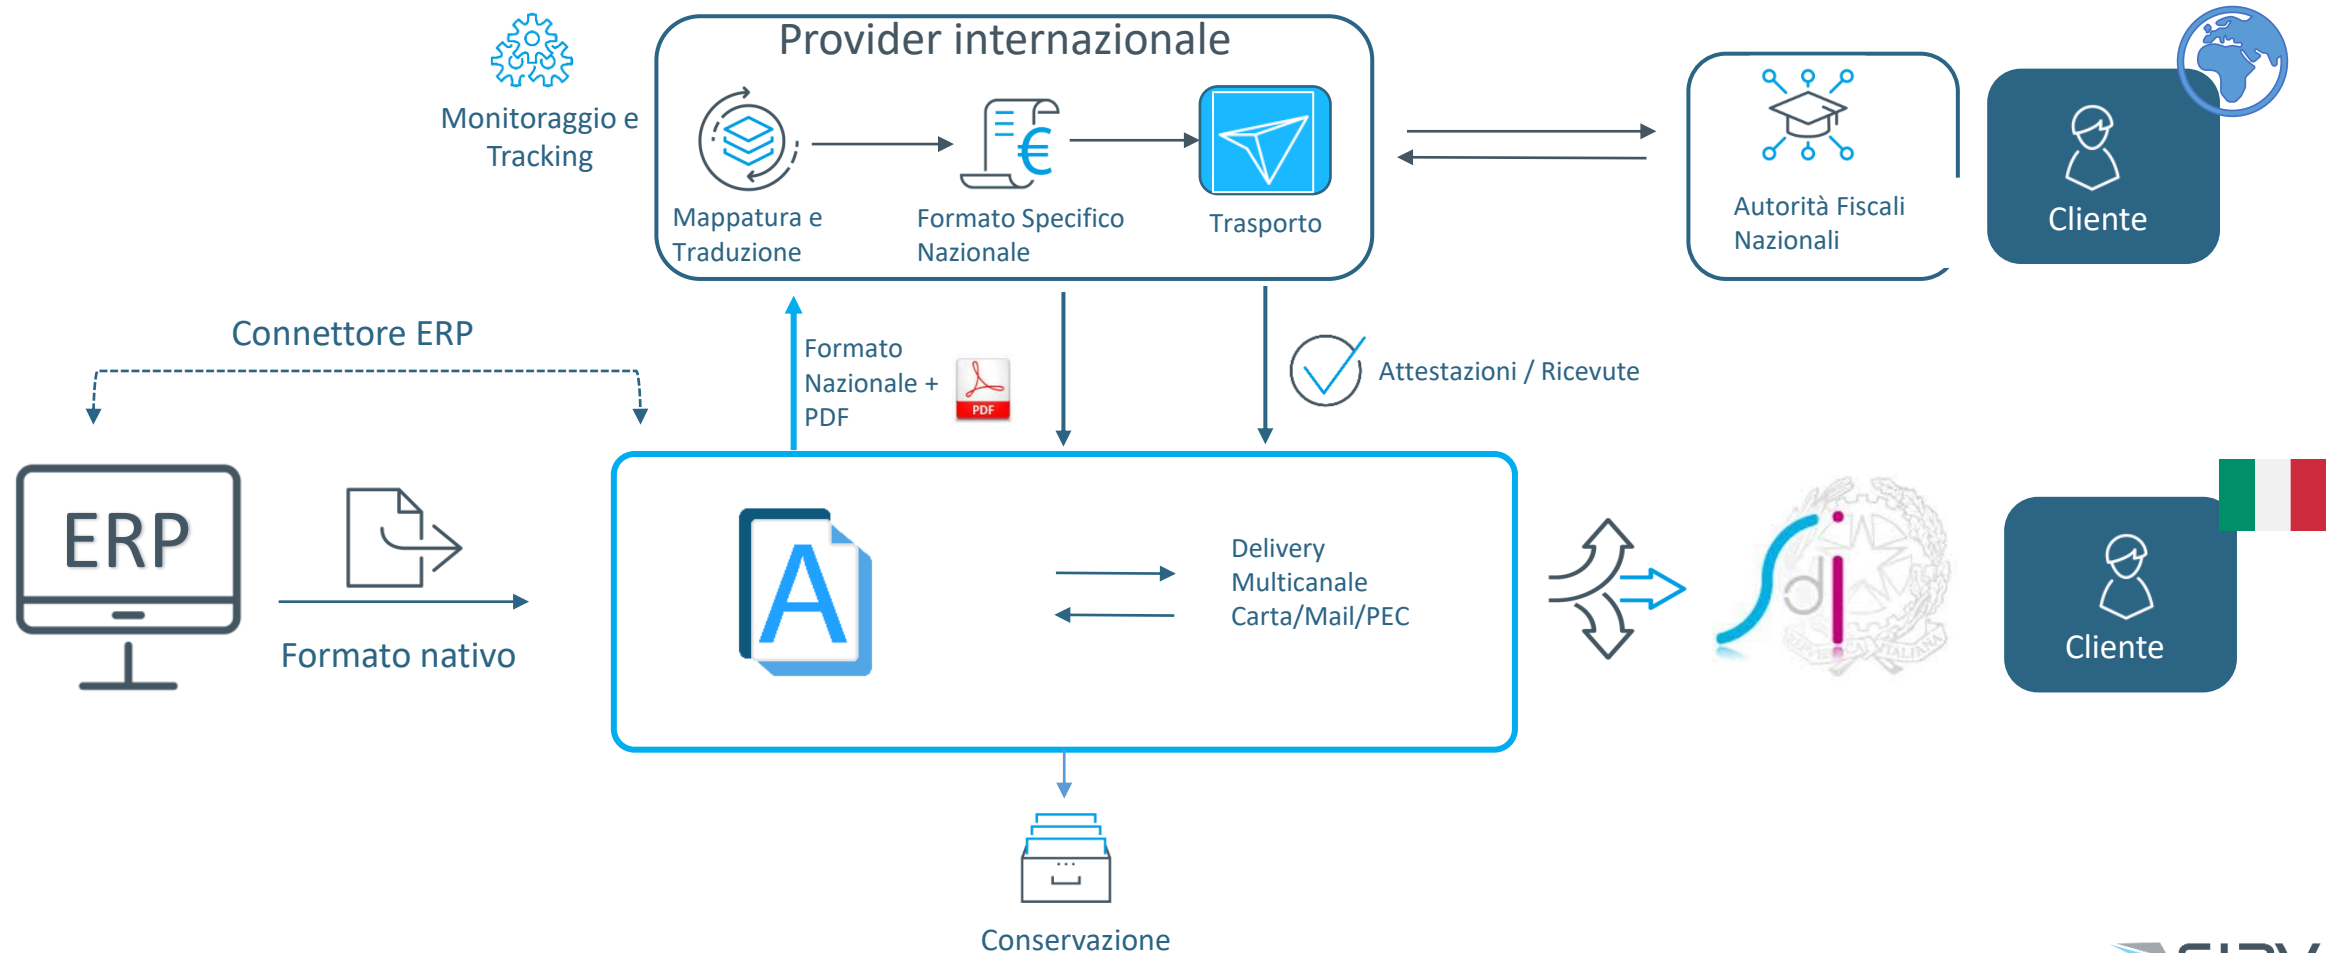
Provider internazionale

Monitoraggio e Tracking

Mappatura e Traduzione

Formato Specifico Nazionale

Trasporto

Autorità Fiscali Nazionali

Cliente

Connettore ERP

Formato Nazionale + PDF

PDF

Attestazioni / Ricevute

ERP

Formato nativo

A

Delivery Multicanale Carta/Mail/PEC

Cliente

Conservazione

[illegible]